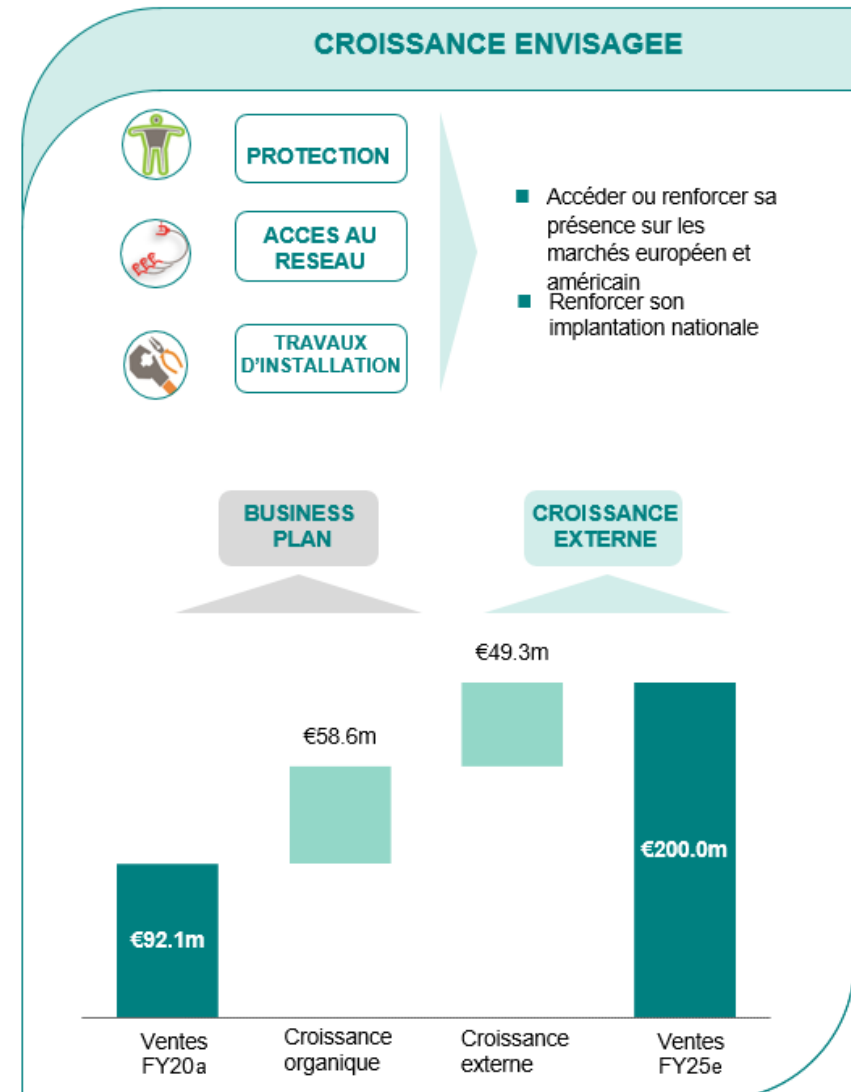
CROISSANCE ENVISAGEE

PROTECTION

ACCES AU RESEAU

TRAVAUX D'INSTALLATION

■ Accéder ou renforcer sa présence sur les marchés européen et américain

■ Renforcer son implantation nationale

BUSINESS PLAN

CROISSANCE EXTERNE

€92.1m

€58.6m

€49.3m

€200.0m

Ventes FY20a

Croissance organique

Croissance externe

Ventes FY25e